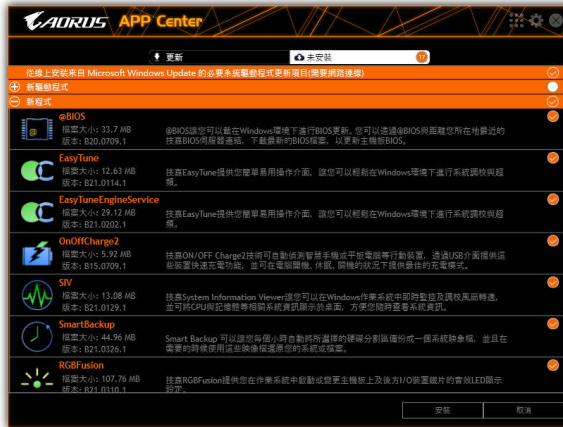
AORUS APP Center

更新
未安裝 17

從線上安裝來自 Microsoft Windows Update 的必要系統驅動程式與更新項目(需要網路連線)

新驅動程式

新程式

@BIOS
檔案大小: 33.7 MB
版本: B20.0709.1
@BIOS讓您可以載在Windows環境下進行BIOS更新。您可以透過@BIOS與距離您所在地最近的技嘉BIOS伺服器連結，下載最新的BIOS檔案，以更新主機板BIOS。

EasyTune
檔案大小: 12.63 MB
版本: B21.0114.1
技嘉EasyTune提供您簡單易用操作介面，讓您可以輕鬆在Windows環境下進行系統調校與超頻。

EasyTuneEngineService
檔案大小: 29.12 MB
版本: B21.0202.1
技嘉EasyTune提供您簡單易用操作介面，讓您可以輕鬆在Windows環境下進行系統調校與超頻。

OnOffCharge2
檔案大小: 5.92 MB
版本: B15.0709.1
技嘉ON/OFF Charge2技術可自動偵測智慧手機或平板電腦等行動裝置，透過USB介面提供温柔裝置快速充電功能，並可在電腦開機、休眠、關機的狀況下提供最佳的充電模式。

SIV
檔案大小: 13.08 MB
版本: B21.0129.1
技嘉System Information Viewer讓您可以在Windows作業系統中即時監控及調校風扇轉速，並可將CPU與記憶體等相關系統資訊顯示於桌面，方便您隨時觀看系統資訊。

SmartBackup
檔案大小: 44.96 MB
版本: B21.0326.1
Smart Backup 可以讓您每個小時自動將所選擇的硬碟分割區備份成一個系統映像檔，並且在需要的時候使用這些映像檔還原您的系統或檔案。

RGBFusion
檔案大小: 107.76 MB
版本: B21.0310.1
技嘉RGBFusion提供您在作業系統中啟動或變更主機板上及後方I/O裝置鐵片的育效LED顯示設定。

安裝
取消